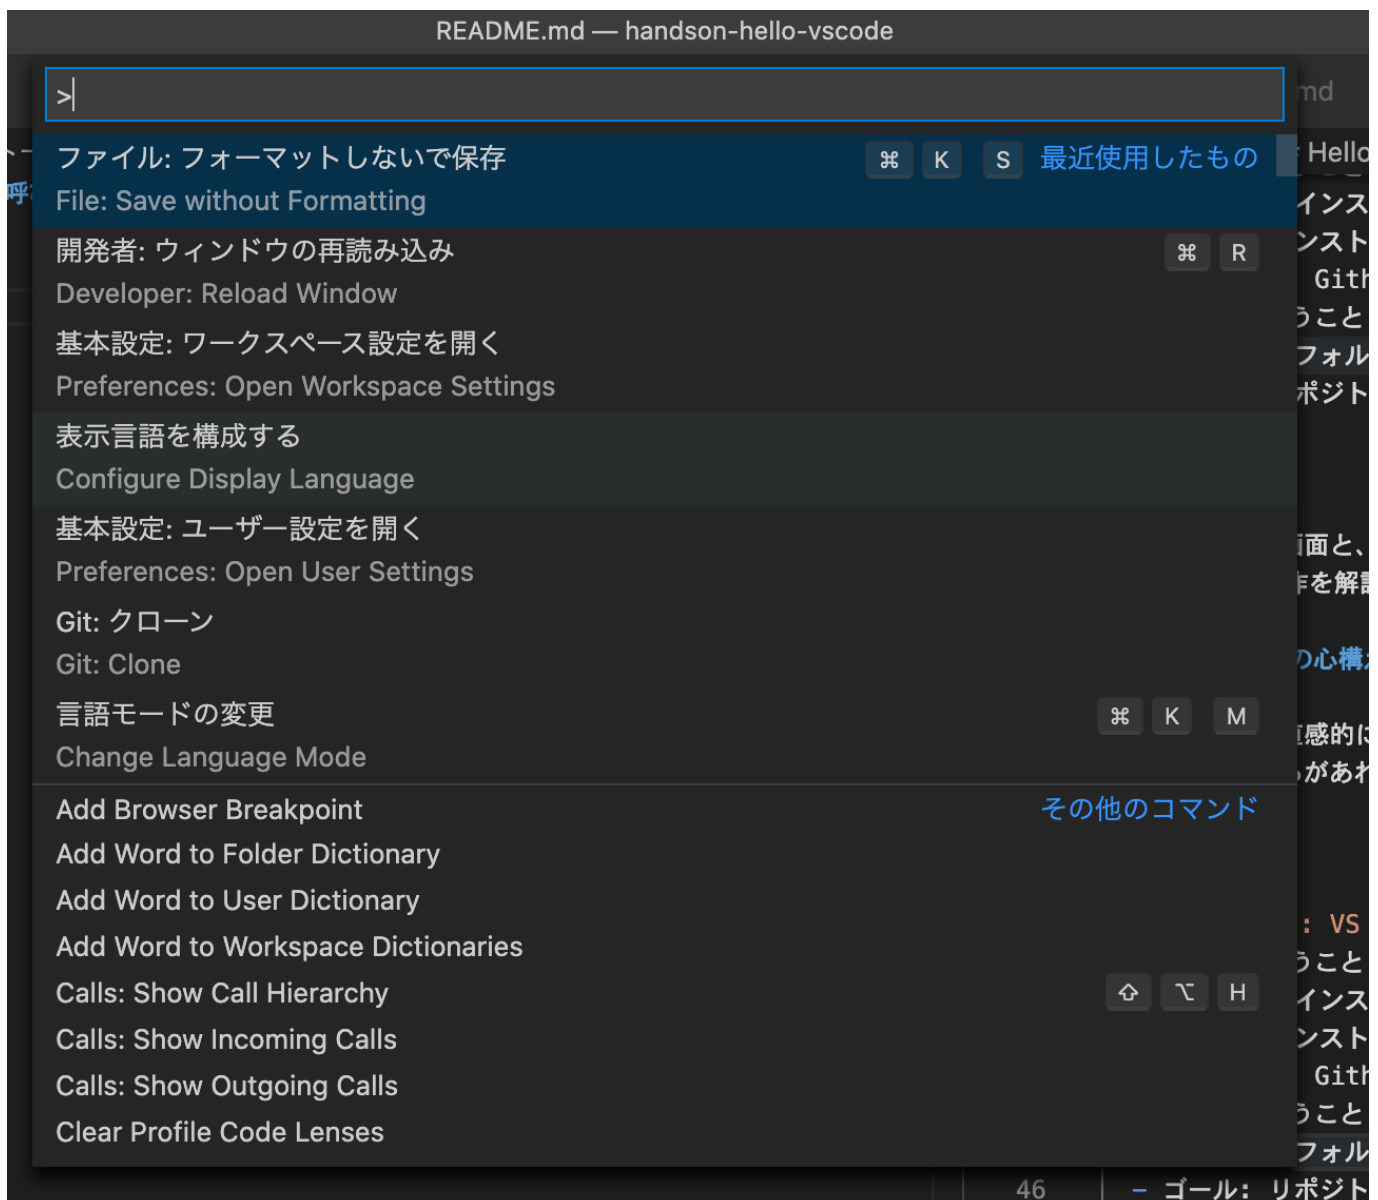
README.md — handson-hello-vscode

>

ファイル: フォーマットしないで保存 ⌘ K S 最近使用したもの
File: Save without Formatting

開発者: ウィンドウの再読み込み ⌘ R
Developer: Reload Window

基本設定: ワークスペース設定を開く
Preferences: Open Workspace Settings

表示言語を構成する
Configure Display Language

基本設定: ユーザー設定を開く
Preferences: Open User Settings

Git: クローン
Git: Clone

言語モードの変更 ⌘ K M
Change Language Mode

Add Browser Breakpoint その他のコマンド
Add Word to Folder Dictionary
Add Word to User Dictionary
Add Word to Workspace Dictionaries
Calls: Show Call Hierarchy ⇧ ⌥ H
Calls: Show Incoming Calls
Calls: Show Outgoing Calls
Clear Profile Code Lenses

md
Hello
インス
ンスト
Gith
うこと
フォル
ポジト
面と、
を解
の心構
感的に
があれ
: VS
うこと
インス
ンスト
Gith
うこと
フォル
46
- ゴール: リポジト